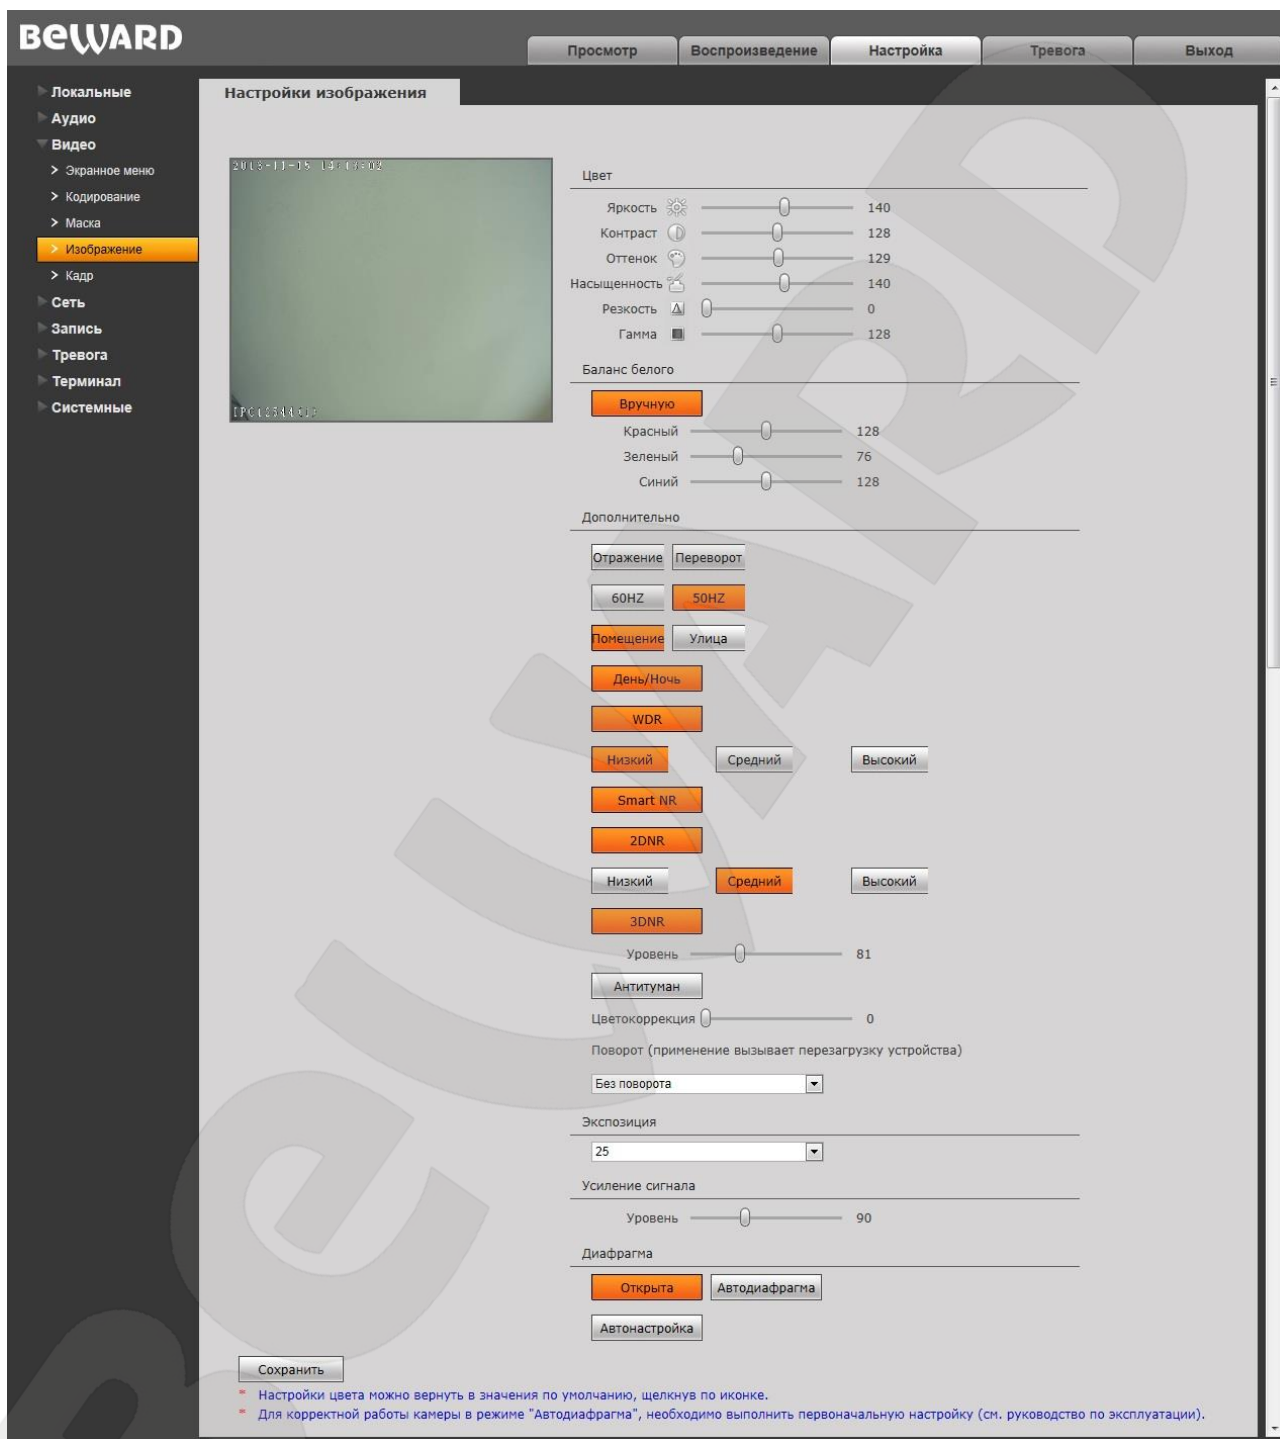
BEWARD

Просмотр
Воспроизведение
Настройка
Тревога
Выход

Локальные
Аудио
Видео
> Экранное меню
> Кодирование
> Маска
> Изображение
> Кадр
Сеть
Запись
Тревога
Терминал
Системные

Настройки изображения

2016-11-15 14:13:02
IPC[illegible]

Цвет
Яркость 140
Контраст 128
Оттенок 129
Насыщенность 140
Резкость 0
Гамма 128

Баланс белого
Вручную
Красный 128
Зеленый 76
Синий 128

Дополнительно
Отражение
Переворот
60HZ
50HZ
Помещение
Улица
День/Ночь
WDR
Низкий
Средний
Высокий
Smart NR
2DNR
Низкий
Средний
Высокий
3DNR
Уровень 81
Антитуман
Цветокоррекция 0
Поворот (применение вызывает перезагрузку устройства)
Без поворота

Экспозиция
25

Усиление сигнала
Уровень 90

Диафрагма
Открыта
Автодиафрагма
Автонастройка

Сохранить
* Настройки цвета можно вернуть в значения по умолчанию, щелкнув по иконке.
* Для корректной работы камеры в режиме "Автодиафрагма", необходимо выполнить первоначальную настройку (см. руководство по эксплуатации).